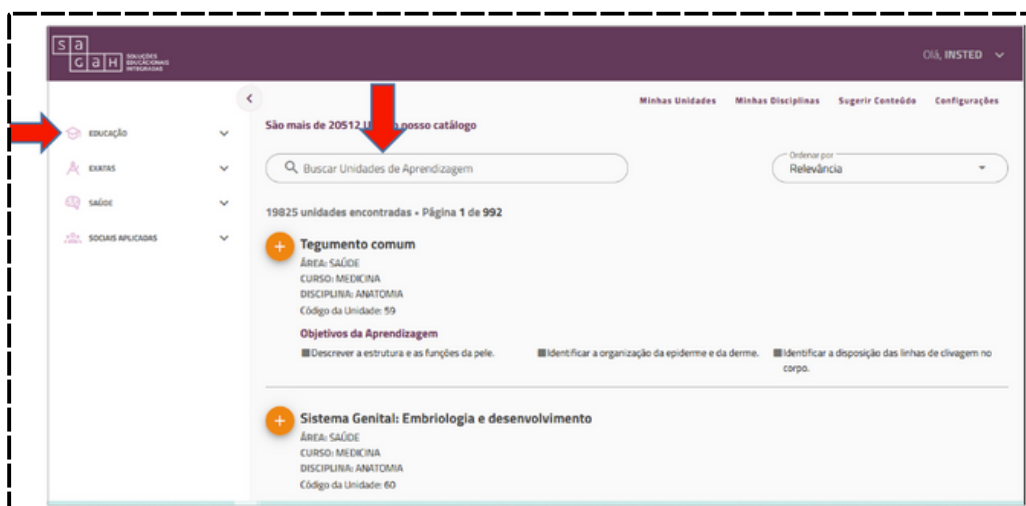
s a
G a H SOLUÇÕES EDUCACIONAIS INTEGRADAS

Olá, INSTED

EDUCAÇÃO
EXATAS
SAÚDE
SOCIAIS APLICADAS

Minhas Unidades Minhas Disciplinas Sugerir Conteúdo Configurações

São mais de 20512 U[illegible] nosso catálogo

Buscar Unidades de Aprendizagem

Ordenar por
Relevância

19825 unidades encontradas • Página 1 de 992

Tegumento comum
ÁREA: SAÚDE
CURSO: MEDICINA
DISCIPLINA: ANATOMIA
Código da Unidade: 59

Objetivos da Aprendizagem
Descrever a estrutura e as funções da pele.
Identificar a organização da epiderme e da derme.
Identificar a disposição das linhas de clivagem no corpo.

Sistema Genital: Embriologia e desenvolvimento
ÁREA: SAÚDE
CURSO: MEDICINA
DISCIPLINA: ANATOMIA
Código da Unidade: 60